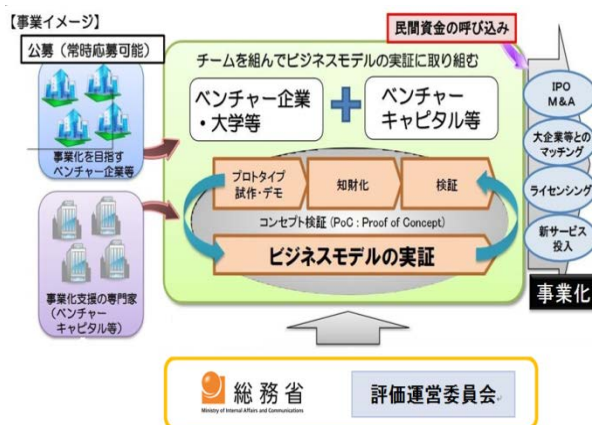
【事業イメージ】

公募（常時応募可能）

民間資金の呼び込み

チームを組んでビジネスモデルの実証に取り組む

ベンチャー企業・大学等

ベンチャーキャピタル等

事業化を目指すベンチャー企業等

プロトタイプ試作・デモ

知財化

検証

コンセプト検証（PoC : Proof of Concept）

ビジネスモデルの実証

事業化支援の専門家（ベンチャーキャピタル等）

IPO M&A

大企業等とのマッチング

ライセンシング

新サービス投入

事業化

総務省

Ministry of Internal Affairs and Communications

評価運営委員会